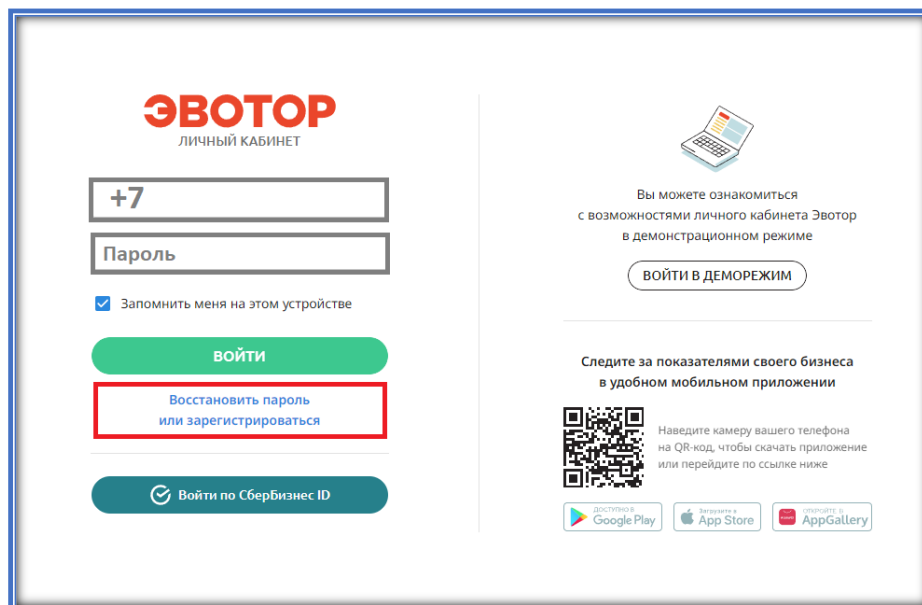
ЭВОТОР
ЛИЧНЫЙ КАБИНЕТ

+7

Пароль

Запомнить меня на этом устройстве

ВОЙТИ

Восстановить пароль или зарегистрироваться

Войти по СберБизнес ID

Вы можете ознакомиться с возможностями личного кабинета Эвотор в демонстрационном режиме

ВОЙТИ В ДЕМОРЕЖИМ

Следите за показателями своего бизнеса в удобном мобильном приложении

Наведите камеру вашего телефона на QR-код, чтобы скачать приложение или перейдите по ссылке ниже

ДОСТУПНО В Google Play

Загрузите в App Store

ОТКРОЙТЕ В AppGallery